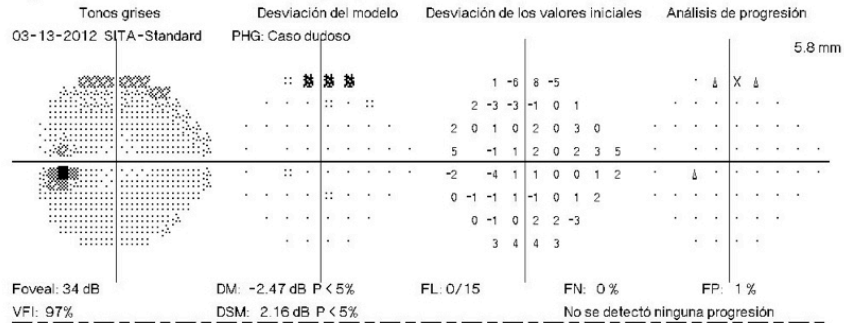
Tonos grises    Desviación del modelo    Desviación de los valores iniciales    Análisis de progresión

03-13-2012 SITA-Standard    PHG: Caso dudoso

5.8 mm

1 -6 8 -5
2 -3 -3 -1 0 1
2 0 1 0 2 0 3 0
5 -1 1 2 0 2 3 5
-2 -4 1 1 0 0 1 2
0 -1 -1 1 -1 0 1 2
0 -1 0 2 2 -3
3 4 4 3

Foveal: 34 dB    DM: -2.47 dB P < 5%    FL: 0/15    FN: 0 %    FP: 1 %

VFI: 97%    DSM: 2.16 dB P < 5%    No se detectó ninguna progresión